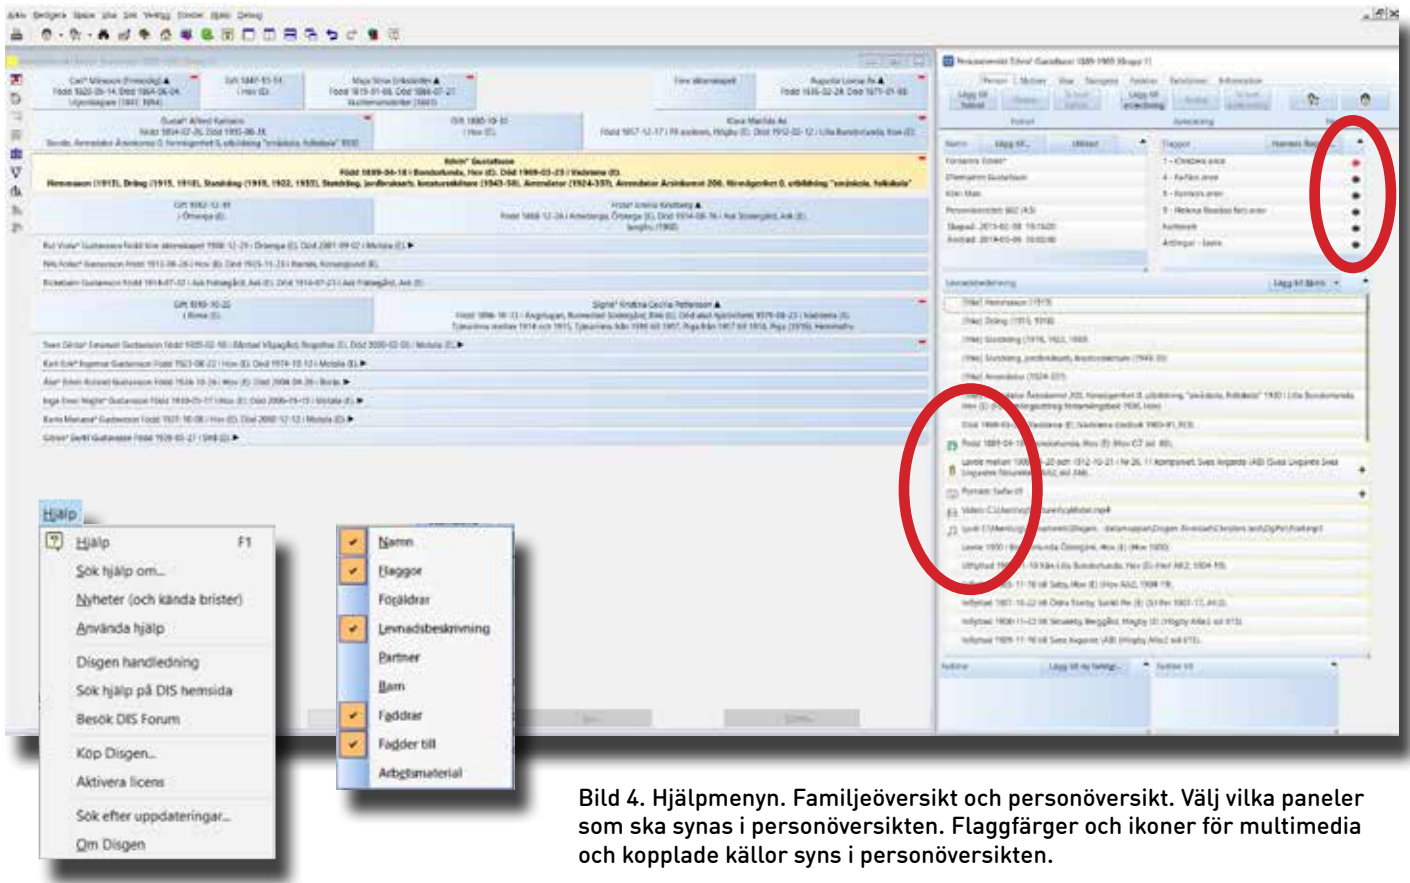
Hjälp

Hjälp F1
Sök hjälp om...
Nyheter (och kända brister)
Använda hjälp
Disgen handledning
Sök hjälp på DIS hemsida
Besök DIS Forum
Köp Disgen...
Aktivera licens
Sök efter uppdateringar...
Om Disgen

Namn
Flaggor
Föräldrar
Levnadsbeskrivning
Partner
Barn
Faddrar
Fadder till
Arbetsmaterial

Edvin* Gustafsson
Född 1889-04-18 i Bondorfunda, Hov (E). Död 1969-03-23 i Vadstena (E).

Bild 4. Hjälpmenyn. Familjeöversikt och personöversikt. Välj vilka paneler som ska synas i personöversikten. Flaggfärger och ikoner för multimedia och kopplade källor syns i personöversikten.